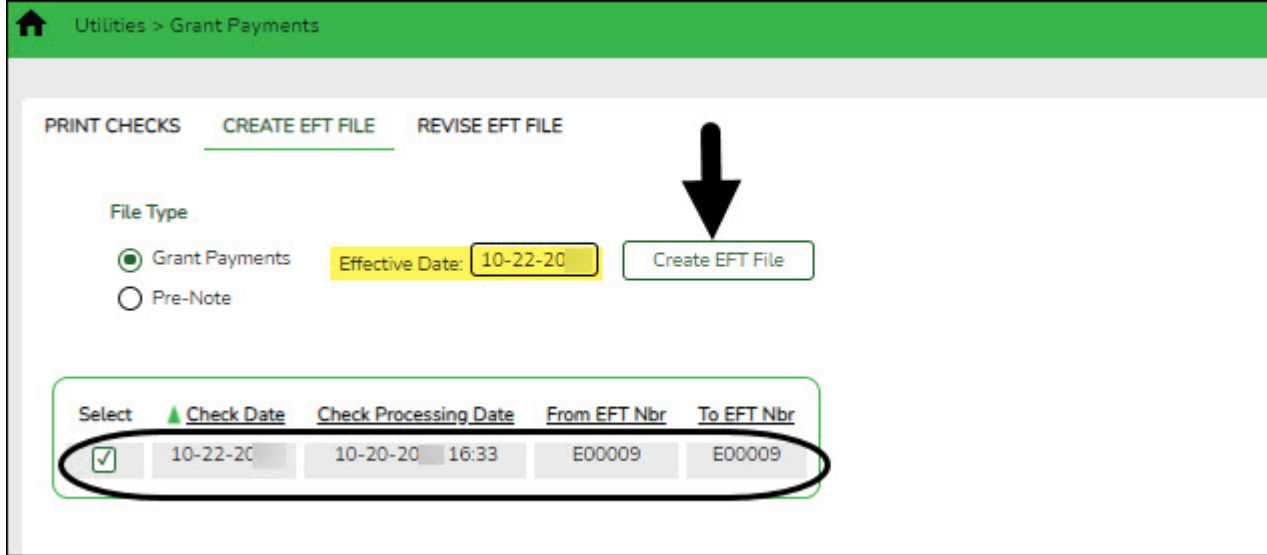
Utilities > Grant Payments

PRINT CHECKS CREATE EFT FILE REVISE EFT FILE

File Type

Grant Payments

Pre-Note

Effective Date: 10-22-20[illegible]

Create EFT File

| Select | Check Date | Check Processing Date | From EFT Nbr | To EFT Nbr |
|---|---|---|---|---|
| ☑ | 10-22-20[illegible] | 10-20-20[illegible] 16:33 | E00009 | E00009 |